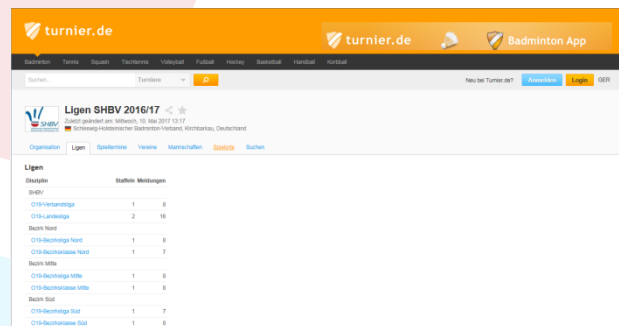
turnier.de

turnier.de Badminton App

Badminton Tennis Squash Tischtennis Volleyball Fußball Hockey Basketball Handball Korbball

Suchen... Turniere

Neu bei Turnier.de? Anmelden Login GER

SHBV

Ligen SHBV 2016/17

Zuletzt geändert am: Mittwoch, 10. Mai 2017 13:17

Schleswig-Holsteinischer Badminton-Verband, Kirchbarkau, Deutschland

Organisation Ligen Spieltermine Vereine Mannschaften Spieler Suchen

Ligen

| Disziplin | Staffeln | Meldungen |
|---|---|---|
| SHBV | | |
| O19-Verbandsliga | 1 | 8 |
| O19-Landesliga | 2 | 16 |
| Bezirk Nord | | |
| O19-Bezirksliga Nord | 1 | 8 |
| O19-Bezirksklasse Nord | 1 | 7 |
| Bezirk Mitte | | |
| O19-Bezirksliga Mitte | 1 | 8 |
| O19-Bezirksklasse Mitte | 1 | 8 |
| Bezirk Süd | | |
| O19-Bezirksliga Süd | 1 | 7 |
| O19-Bezirksklasse Süd | 1 | 8 |